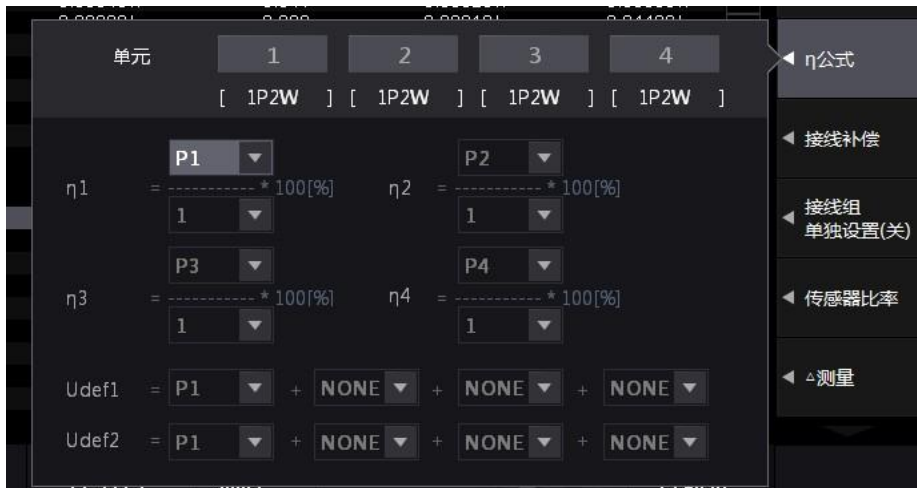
单元 1 2 3 4

[ 1P2W ] [ 1P2W ] [ 1P2W ] [ 1P2W ]

η1 = $\frac{P1}{1}$ * 100[%]

η2 = $\frac{P2}{1}$ * 100[%]

η3 = $\frac{P3}{1}$ * 100[%]

η4 = $\frac{P4}{1}$ * 100[%]

Udef1 = P1 + NONE + NONE + NONE

Udef2 = P1 + NONE + NONE + NONE

η公式

接线补偿

接线组
单独设置(关)

传感器比率

Δ测量